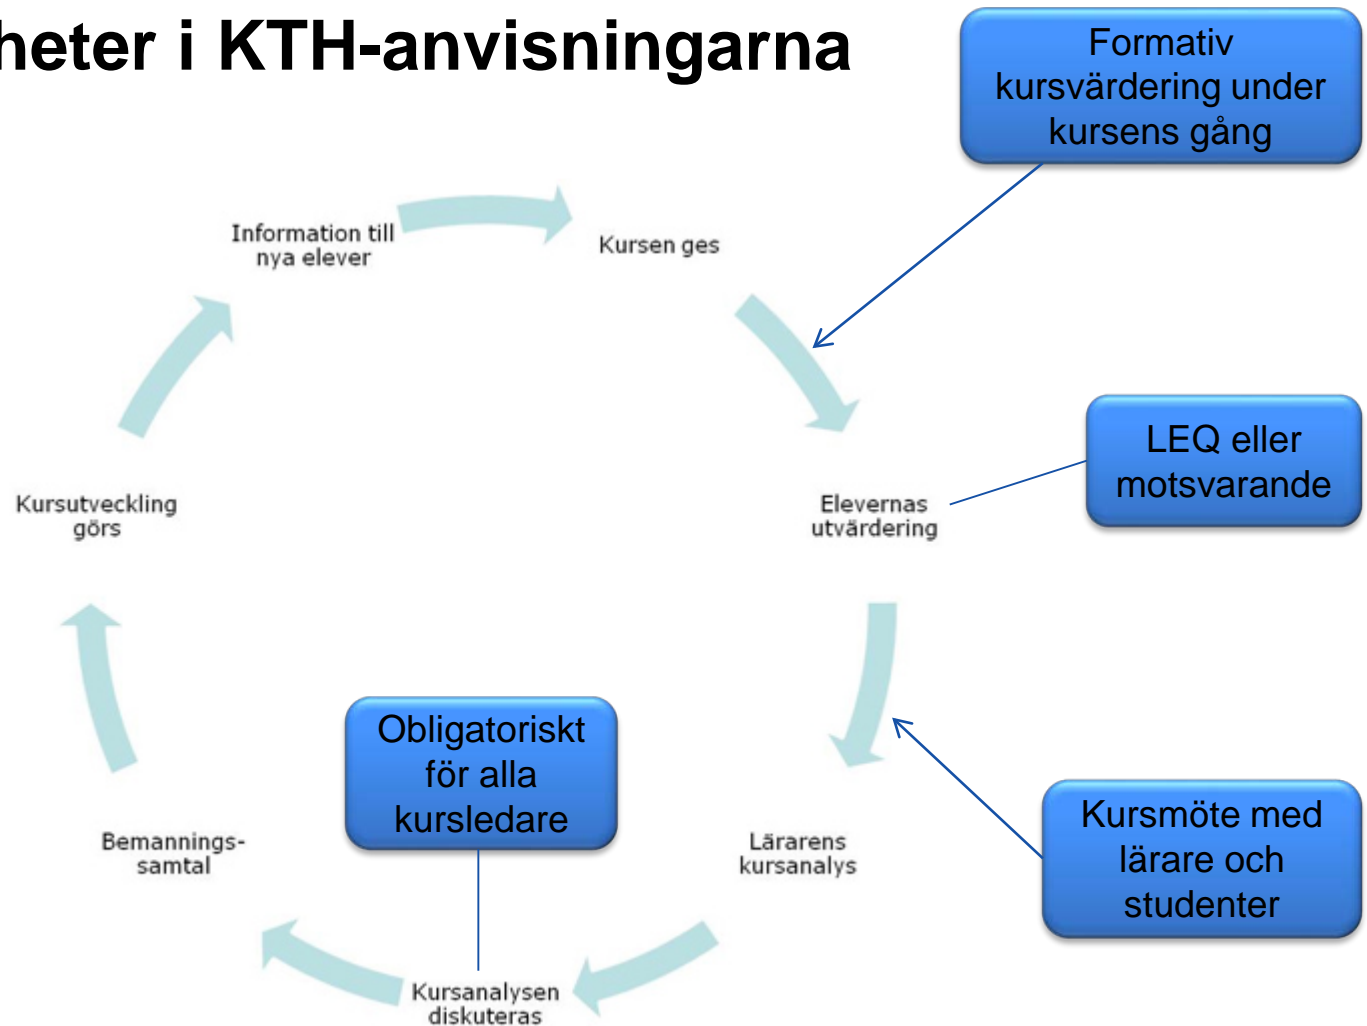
heter i KTH-anvisningarna

Formativ kursvärdering under kursens gång

Information till nya elever

Kursen ges

LEQ eller motsvarande

Kursutveckling görs

Elevernas utvärdering

Obligatoriskt för alla kursledare

Kursmöte med lärare och studenter

Bemannings-samtal

Lärarens kursanalys

Kursanalysen diskuteras